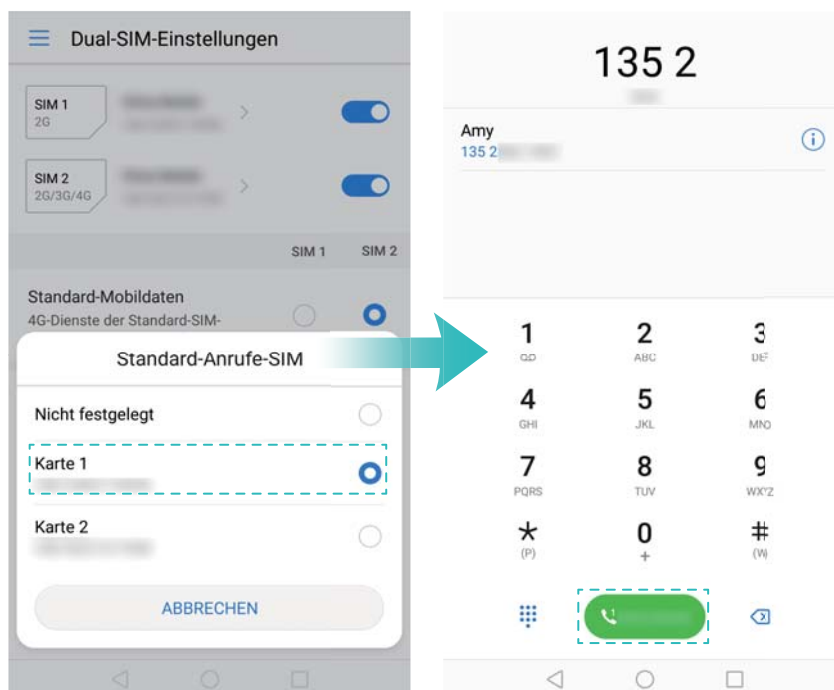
Dual-SIM-Einstellungen

SIM 1
2G

SIM 2
2G/3G/4G

SIM 1 SIM 2

Standard-Mobildaten
4G-Dienste der Standard-SIM-

Standard-Anrufe-SIM

Nicht festgelegt

Karte 1

Karte 2

ABBRECHEN

135 2

Amy
135 2

1
QO

2
ABC

3
DEF

4
GHI

5
JKL

6
MNO

7
PQRS

8
TUV

9
WXYZ

*
(P)

0
+

#
(W)